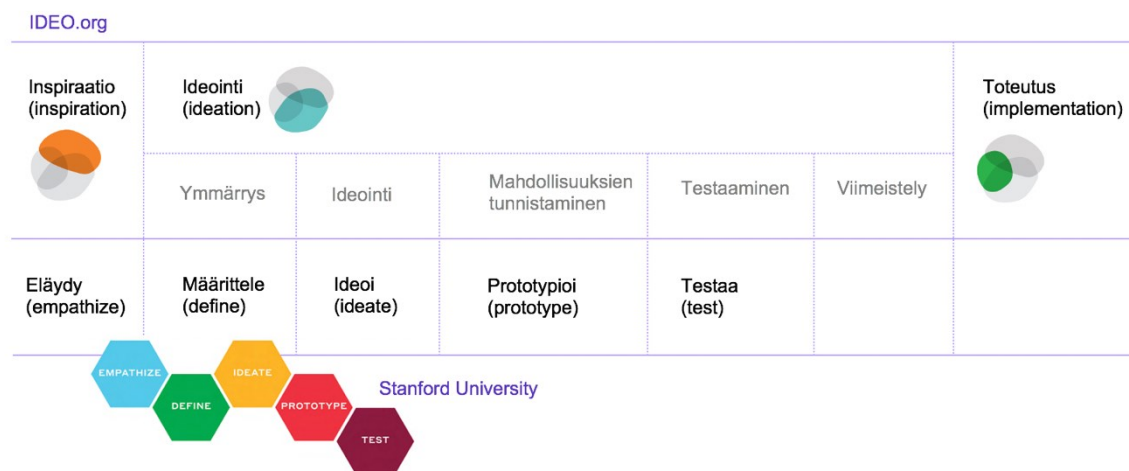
IDEO.org

| Inspiraatio (inspiration) | Ideointi (ideation) | | | | | Toteutus (implementation) |
|---|---|---|---|---|---|---|
| | Ymmärrys | Ideointi | Mahdollisuuksien tunnistaminen | Testaaminen | Viimeistely | |
| Eläydy (empathize) | Määrittele (define) | Ideoi (ideate) | Prototypioi (prototype) | Testaa (test) | | |

EMPATHIZE
DEFINE
IDEATE
PROTOTYPE
TEST

Stanford University